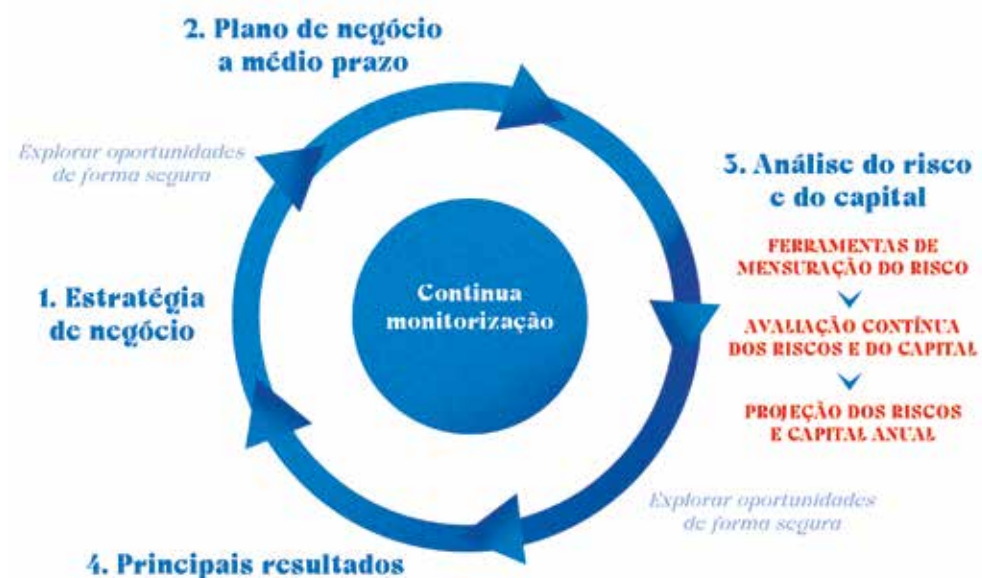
2. Plano de negócio a médio prazo

Explorar oportunidades de forma segura

3. Análise do risco e do capital

FERRAMENTAS DE MENSURAÇÃO DO RISCO

AVALIAÇÃO CONTÍNUA DOS RISCOS E DO CAPITAL

PROJEÇÃO DOS RISCOS E CAPITAL ANUAL

1. Estratégia de negócio

Continua monitorização

Explorar oportunidades de forma segura

4. Principais resultados